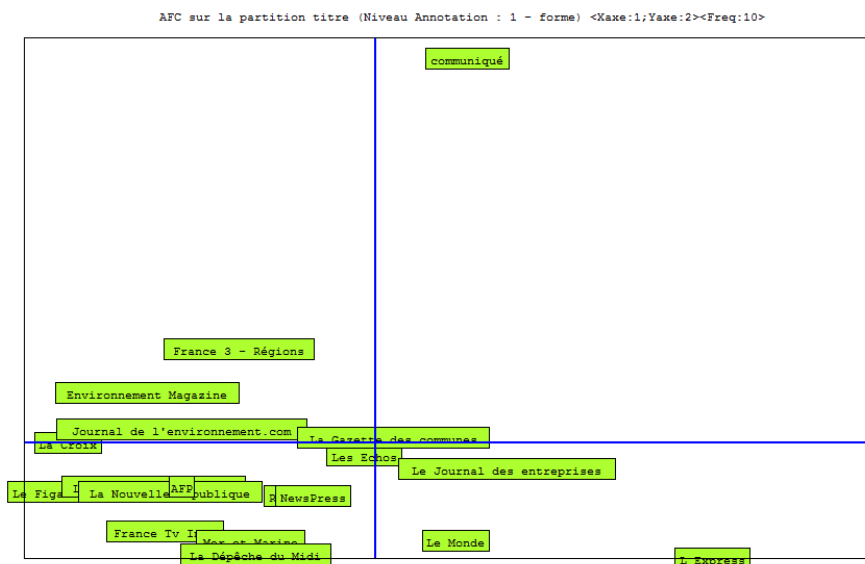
AFC sur la partition titre (Niveau Annotation : 1 - forme) <Xaxe:1;Yaxe:2><Freq:10>

communiqué

France 3 - Régions

Environnement Magazine

Journal de l'environnement.com

La Croix

La Gazette des communes

Les Echos

Le Journal des entreprises

Le Figa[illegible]

L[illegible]

La Nouvelle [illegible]publique

AFP

R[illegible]

NewsPress

France Tv I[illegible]

Mer et Marine

La Dépêche du Midi

Le Monde

L Express